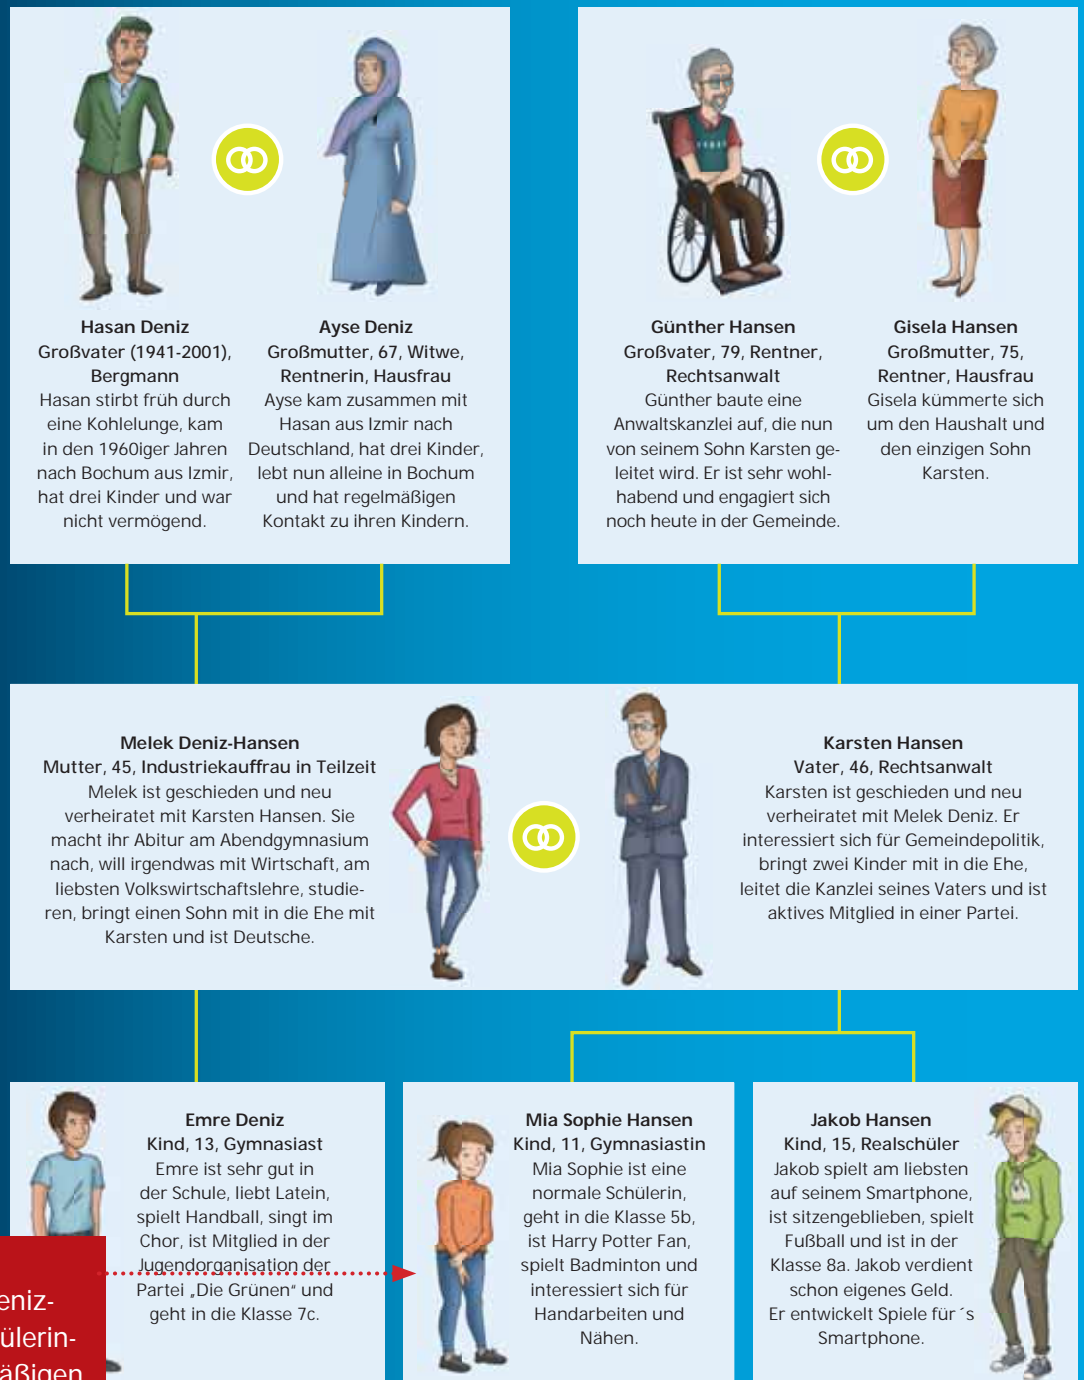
Hasan Deniz
Großvater (1941-2001), Bergmann
Hasan stirbt früh durch eine Kohlelunge, kam in den 1960iger Jahren nach Bochum aus Izmir, hat drei Kinder und war nicht vermögend.

Ayse Deniz
Großmutter, 67, Witwe, Rentnerin, Hausfrau
Ayse kam zusammen mit Hasan aus Izmir nach Deutschland, hat drei Kinder, lebt nun alleine in Bochum und hat regelmäßigen Kontakt zu ihren Kindern.

Günther Hansen
Großvater, 79, Rentner, Rechtsanwalt
Günther baute eine Anwaltskanzlei auf, die nun von seinem Sohn Karsten geleitet wird. Er ist sehr wohlhabend und engagiert sich noch heute in der Gemeinde.

Gisela Hansen
Großmutter, 75, Rentner, Hausfrau
Gisela kümmerte sich um den Haushalt und den einzigen Sohn Karsten.

Melek Deniz-Hansen
Mutter, 45, Industriekauffrau in Teilzeit
Melek ist geschieden und neu verheiratet mit Karsten Hansen. Sie macht ihr Abitur am Abendgymnasium nach, will irgendwas mit Wirtschaft, am liebsten Volkswirtschaftslehre, studieren, bringt einen Sohn mit in die Ehe mit Karsten und ist Deutsche.

Karsten Hansen
Vater, 46, Rechtsanwalt
Karsten ist geschieden und neu verheiratet mit Melek Deniz. Er interessiert sich für Gemeindepolitik, bringt zwei Kinder mit in die Ehe, leitet die Kanzlei seines Vaters und ist aktives Mitglied in einer Partei.

Emre Deniz
Kind, 13, Gymnasiast
Emre ist sehr gut in der Schule, liebt Latein, spielt Handball, singt im Chor, ist Mitglied in der Jugendorganisation der Partei „Die Grünen" und geht in die Klasse 7c.

Mia Sophie Hansen
Kind, 11, Gymnasiastin
Mia Sophie ist eine normale Schülerin, geht in die Klasse 5b, ist Harry Potter Fan, spielt Badminton und interessiert sich für Handarbeiten und Nähen.

Jakob Hansen
Kind, 15, Realschüler
Jakob spielt am liebsten auf seinem Smartphone, ist sitzengeblieben, spielt Fußball und ist in der Klasse 8a. Jakob verdient schon eigenes Geld. Er entwickelt Spiele für´s Smartphone.

eniz-
ülerin-
äßigen